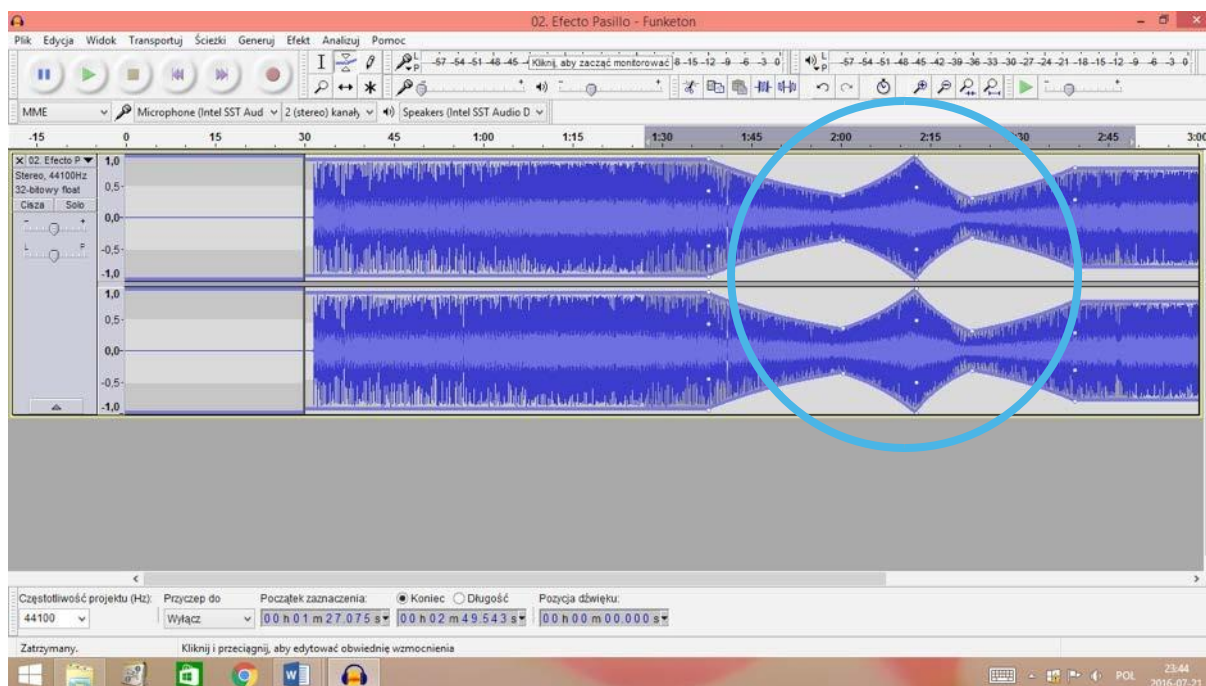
02. Efecto Pasillo - Funketon

Plik Edycja Widok Transportuj Ścieżki Generuj Efekt Analizuj Pomoc

-57 -54 -51 -48 -45 Kliknij, aby zacząć monitorować 8 -15 -12 -9 -6 -3 0

-57 -54 -51 -48 -45 -42 -39 -36 -33 -30 -27 -24 -21 -18 -15 -12 -9 -6 -3 0

MME Microphone (Intel SST Aud 2 (stereo) kanały Speakers (Intel SST Audio D

-15 0 15 30 45 1:00 1:15 1:30 1:45 2:00 2:15 30 2:45 3:00

02. Efecto P
Stereo, 44100Hz
32-bitowy float
Cisza Solo

1,0 0,5- 0,0- -0,5- -1,0
1,0 0,5- 0,0- -0,5- -1,0

Częstotliwość projektu (Hz): 44100
Przyczep do Wyłącz
Początek zaznaczenia: 00 h 01 m 27.075 s
Koniec Długość 00 h 02 m 49.543 s
Pozycja dźwięku: 00 h 00 m 00.000 s

Zatrzymany. Kliknij i przeciągnij, aby edytować obwiednię wzmocnienia

POL 23:44 2016-07-21